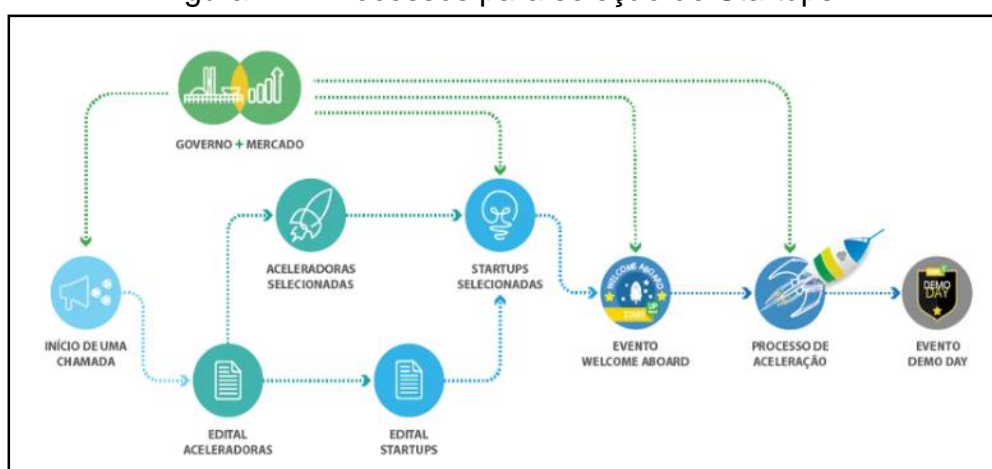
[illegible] Processo para seleção de Startups

GOVERNO + MERCADO

ACELERADORAS SELECIONADAS

STARTUPS SELECIONADAS

INÍCIO DE UMA CHAMADA

EDITAL ACELERADORAS

EDITAL STARTUPS

WELCOME ABOARD

START UP

EVENTO WELCOME ABOARD

PROCESSO DE ACELERAÇÃO

DEMO DAY

EVENTO DEMO DAY